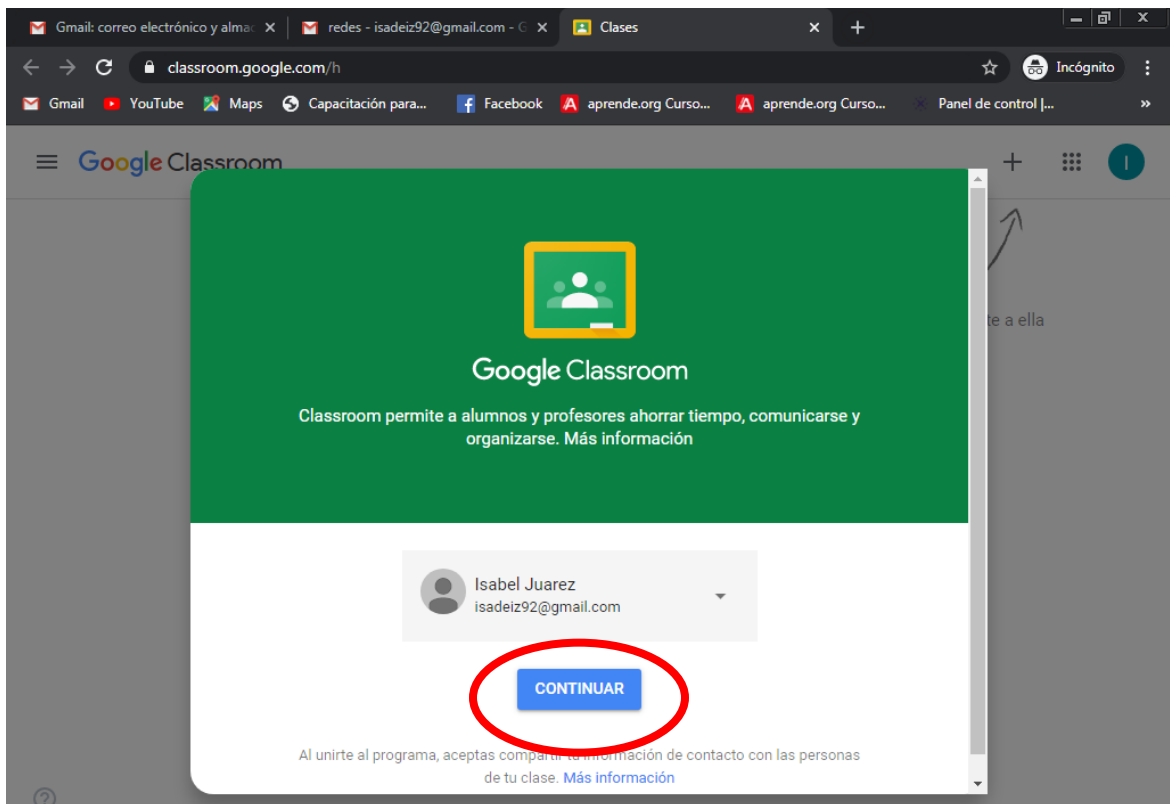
Gmail: correo electrónico y almac ×
redes - isadeiz92@gmail.com - G ×
Clases ×
+

classroom.google.com/h
Incógnito

Gmail YouTube Maps Capacitación para... Facebook aprende.org Curso... aprende.org Curso... Panel de control |... »

Google Classroom
+
I

te a ella

Google Classroom

Classroom permite a alumnos y profesores ahorrar tiempo, comunicarse y organizarse. Más información

Isabel Juarez
isadeiz92@gmail.com

CONTINUAR

Al unirte al programa, aceptas compartir tu información de contacto con las personas de tu clase. Más información